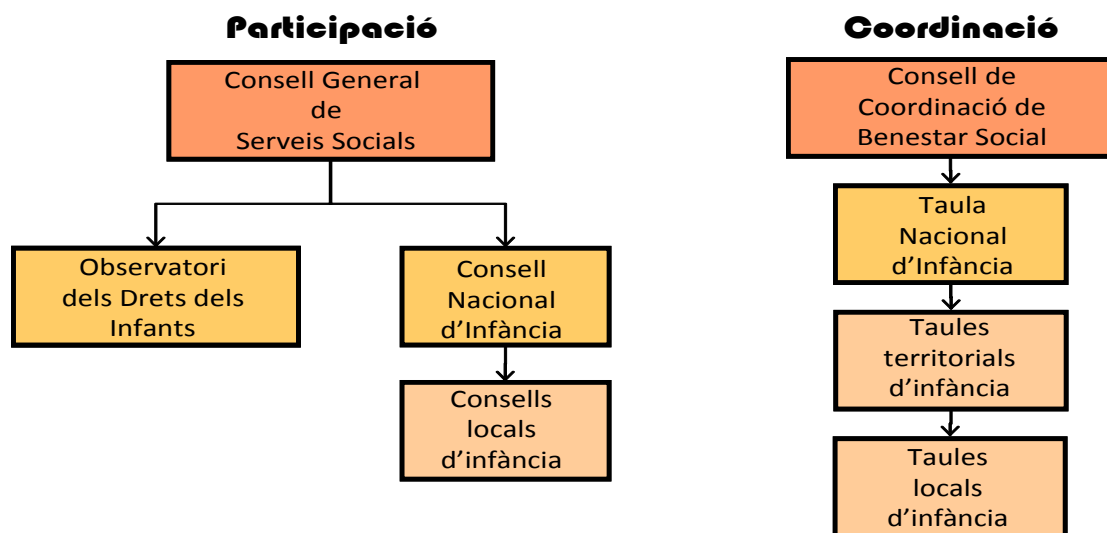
Participació

Consell General de Serveis Socials

Observatori dels Drets dels Infants

Consell Nacional d’Infància

Consells locals d’infància

Coordinació

Consell de Coordinació de Benestar Social

Taula Nacional d’Infància

Taules territorials d’infància

Taules locals d’infància